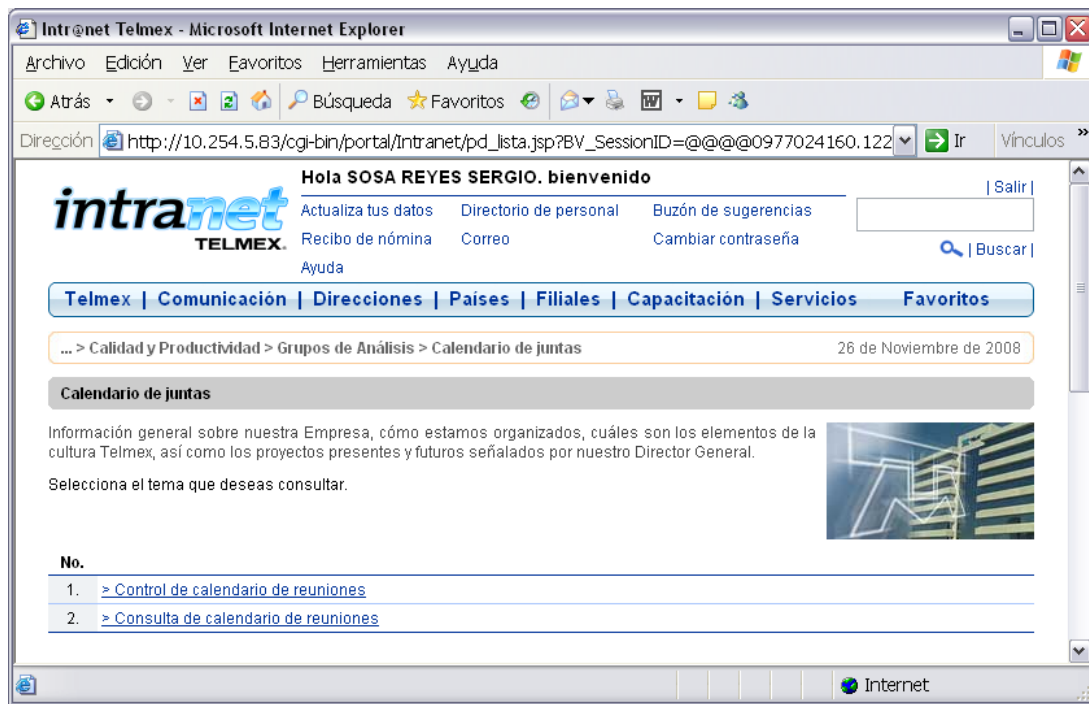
Intr@net Telmex - Microsoft Internet Explorer

Archivo Edición Ver Favoritos Herramientas Ayuda

Atrás Búsqueda Favoritos

Dirección http://10.254.5.83/cgi-bin/portal/Intranet/pd_lista.jsp?BV_SessionID=@@@@0977024160.122 Ir Vínculos

intranet TELMEX

Hola SOSA REYES SERGIO. bienvenido

| Salir |

Actualiza tus datos Directorio de personal Buzón de sugerencias
Recibo de nómina Correo Cambiar contraseña
Ayuda

| Buscar |

Telmex | Comunicación | Direcciones | Países | Filiales | Capacitación | Servicios Favoritos

... > Calidad y Productividad > Grupos de Análisis > Calendario de juntas

26 de Noviembre de 2008

Calendario de juntas

Información general sobre nuestra Empresa, cómo estamos organizados, cuáles son los elementos de la cultura Telmex, así como los proyectos presentes y futuros señalados por nuestro Director General.

Selecciona el tema que deseas consultar.

| No. | |
|---|---|
| 1. | > Control de calendario de reuniones |
| 2. | > Consulta de calendario de reuniones |

Internet